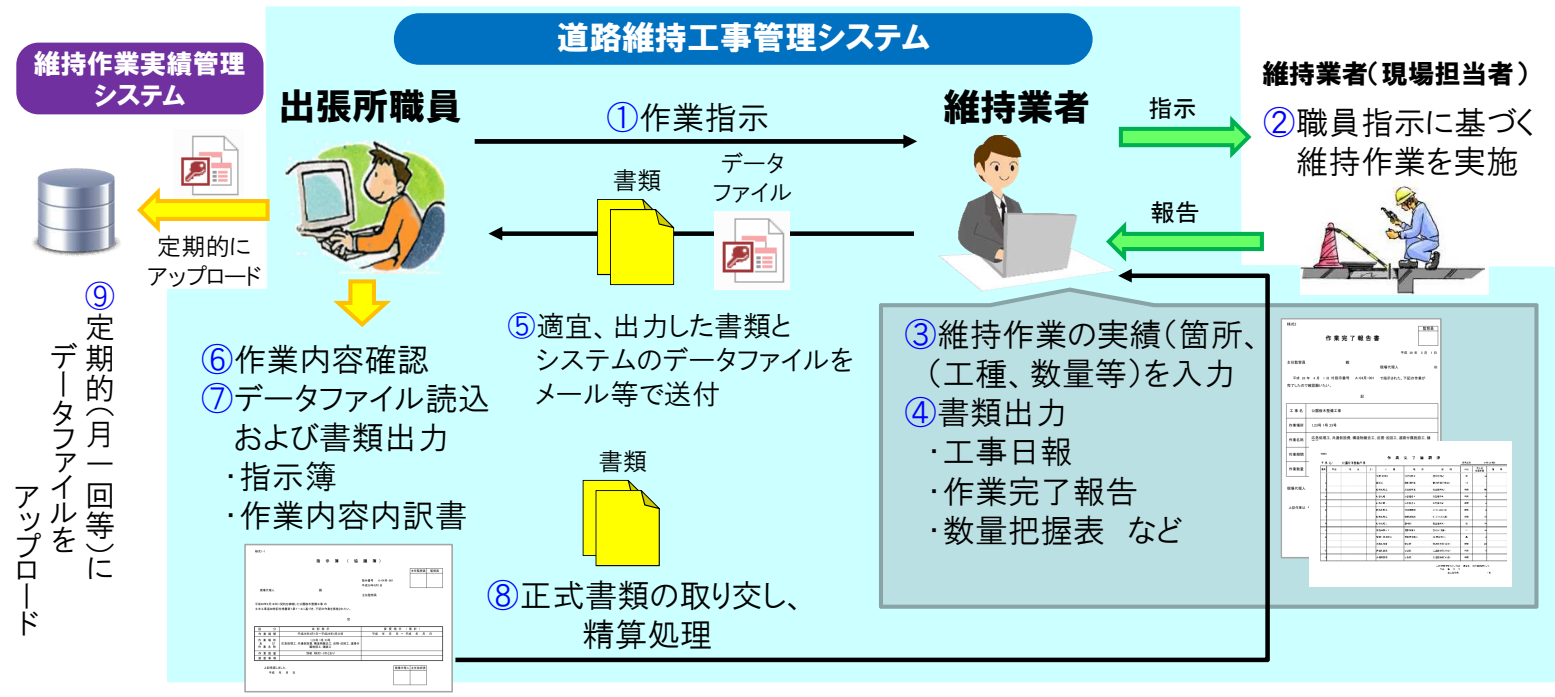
道路維持工事管理システム

維持作業実績管理システム

出張所職員

①作業指示

維持業者

指示

維持業者（現場担当者）

②職員指示に基づく維持作業を実施

データファイル

書類

報告

定期的にアップロード

⑨定期的（月一回等）にデータファイルをアップロード

⑤適宜、出力した書類とシステムのデータファイルをメール等で送付

③維持作業の実績（箇所、（工種、数量等）を入力
④書類出力
・工事日報
・作業完了報告
・数量把握表　など

⑥作業内容確認
⑦データファイル読込
および書類出力
・指示簿
・作業内容内訳書

書類

⑧正式書類の取り交し、精算処理

作業完了報告書

指示簿（協議簿）